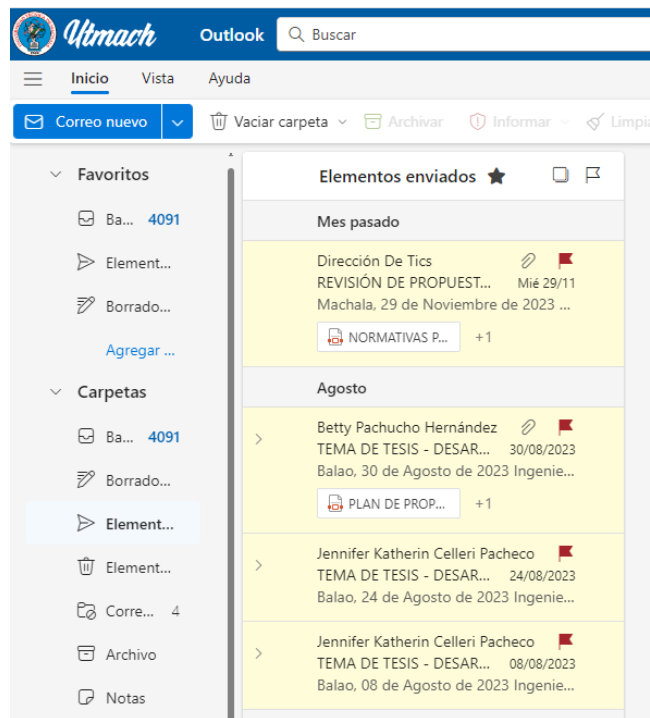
Utmach Outlook Buscar

Inicio Vista Ayuda

Correo nuevo Vaciar carpeta Archivar Informar Limpi

Favoritos
Ba... 4091
Element...
Borrado...
Agregar ...
Carpetas
Ba... 4091
Borrado...
Element...
Element...
Corre... 4
Archivo
Notas

Elementos enviados

Mes pasado

Dirección De Tics
REVISIÓN DE PROPUEST... Mié 29/11
Machala, 29 de Noviembre de 2023 ...
NORMATIVAS P... +1

Agosto

Betty Pachucho Hernández
TEMA DE TESIS - DESAR... 30/08/2023
Balao, 30 de Agosto de 2023 Ingenie...
PLAN DE PROP... +1

Jennifer Katherin Celleri Pacheco
TEMA DE TESIS - DESAR... 24/08/2023
Balao, 24 de Agosto de 2023 Ingenie...

Jennifer Katherin Celleri Pacheco
TEMA DE TESIS - DESAR... 08/08/2023
Balao, 08 de Agosto de 2023 Ingenie...